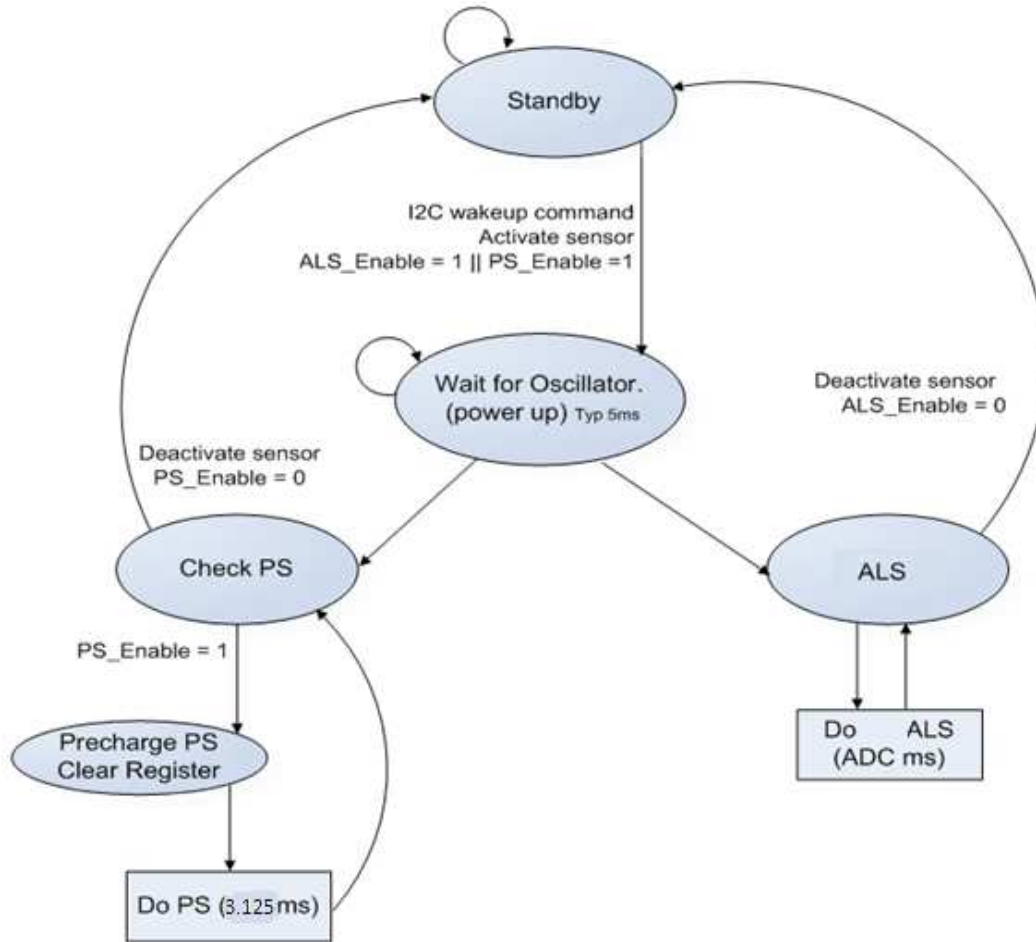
Standby

I2C wakeup command
Activate sensor
ALS_Enable = 1 || PS_Enable =1

Wait for Oscillator.
(power up) Typ 5ms

Deactivate sensor
ALS_Enable = 0

Deactivate sensor
PS_Enable = 0

Check PS

ALS

PS_Enable = 1

Precharge PS
Clear Register

Do ALS
(ADC ms)

Do PS (3.125ms)